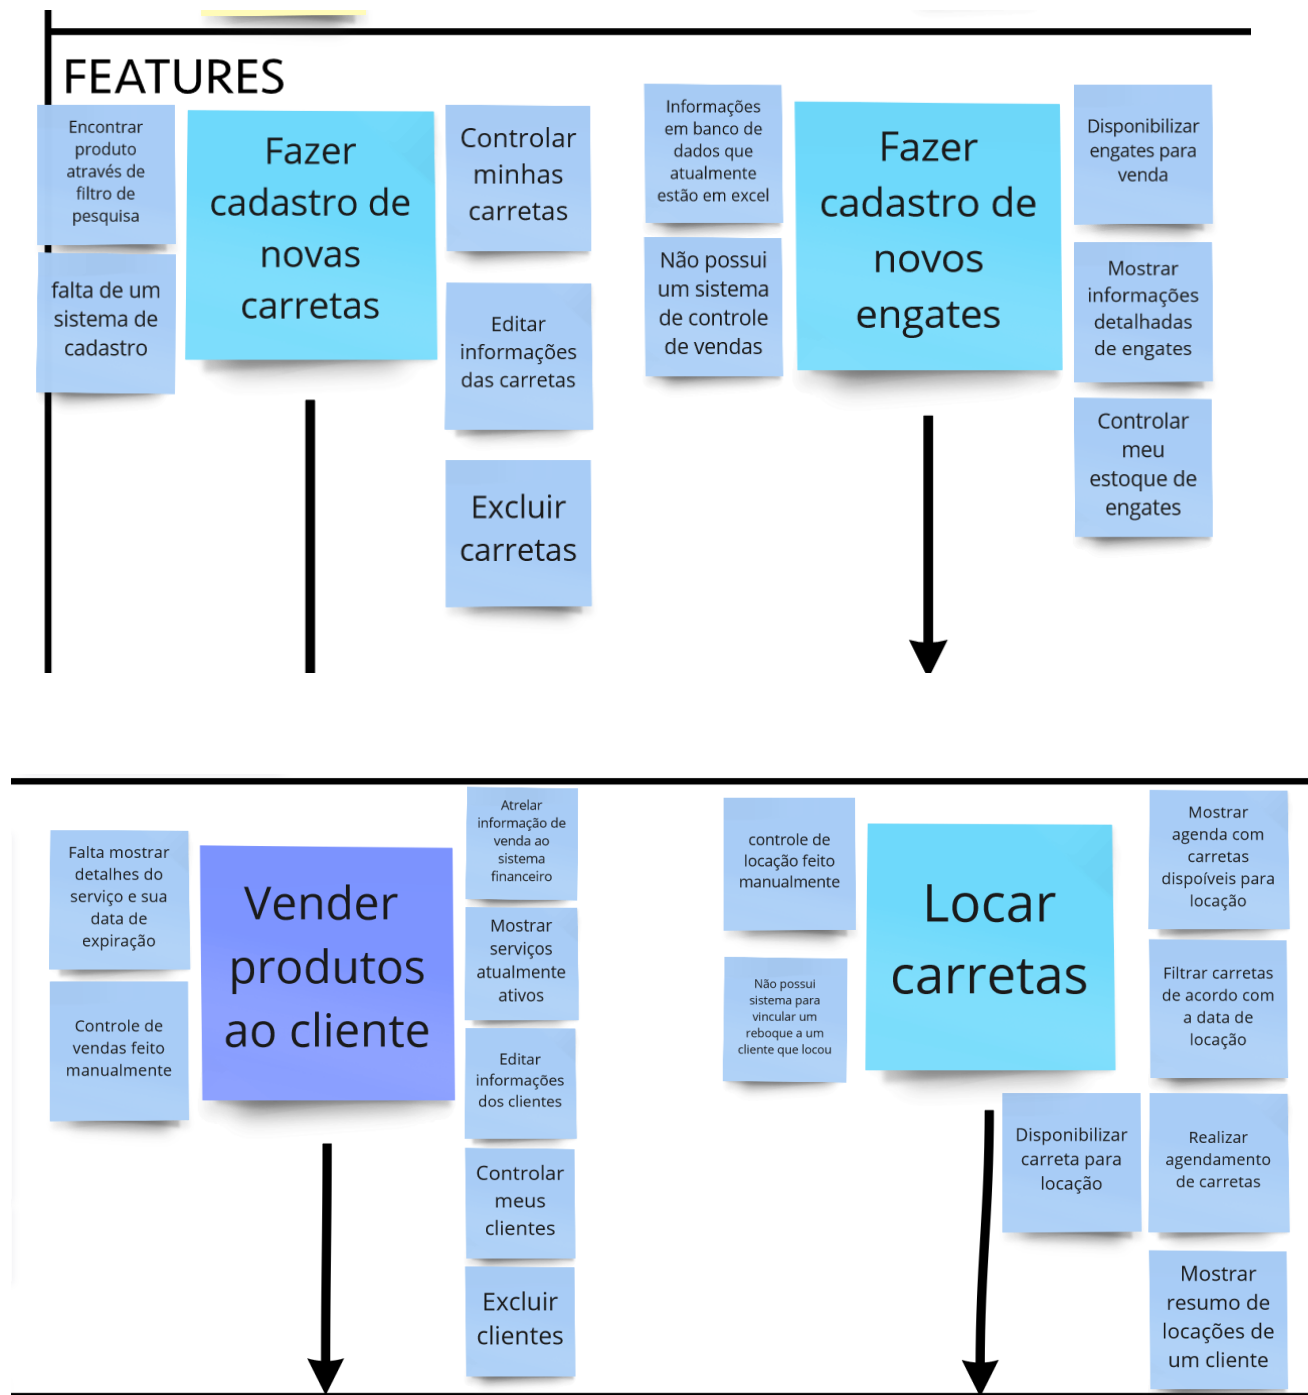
FEATURES

Encontrar produto através de filtro de pesquisa

falta de um sistema de cadastro

Fazer cadastro de novas carretas

Controlar minhas carretas

Editar informações das carretas

Excluir carretas

Informações em banco de dados que atualmente estão em excel

Não possui um sistema de controle de vendas

Fazer cadastro de novos engates

Disponibilizar engates para venda

Mostrar informações detalhadas de engates

Controlar meu estoque de engates

Falta mostrar detalhes do serviço e sua data de expiração

Controle de vendas feito manualmente

Vender produtos ao cliente

Atrelar informação de venda ao sistema financeiro

Mostrar serviços atualmente ativos

Editar informações dos clientes

Controlar meus clientes

Excluir clientes

controle de locação feito manualmente

Não possui sistema para vincular um reboque a um cliente que locou

Locar carretas

Mostrar agenda com carretas dispoíveis para locação

Filtrar carretas de acordo com a data de locação

Disponibilizar carreta para locação

Realizar agendamento de carretas

Mostrar resumo de locações de um cliente